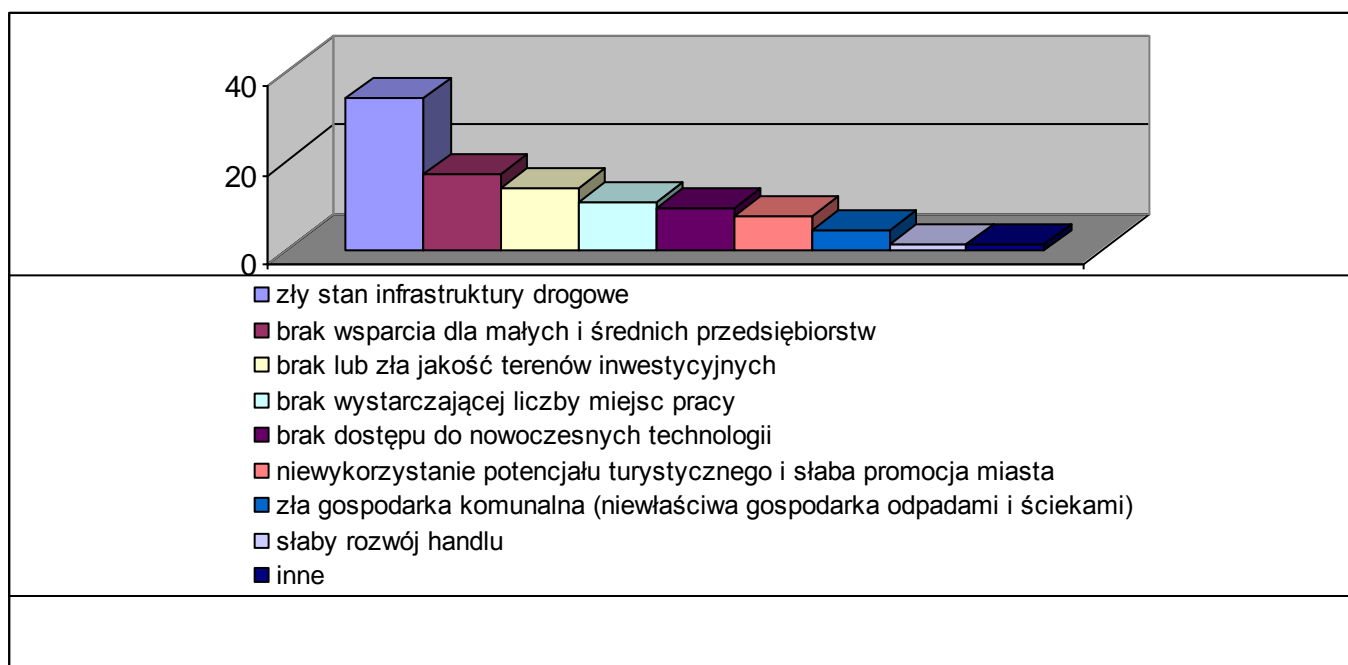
40
20
0

zły stan infrastruktury drogowe
brak wsparcia dla małych i średnich przedsiębiorstw
brak lub zła jakość terenów inwestycyjnych
brak wystarczającej liczby miejsc pracy
brak dostępu do nowoczesnych technologii
niewykorzystanie potencjału turystycznego i słaba promocja miasta
zła gospodarka komunalna (niewłaściwa gospodarka odpadami i ściekami)
słaby rozwój handlu
inne